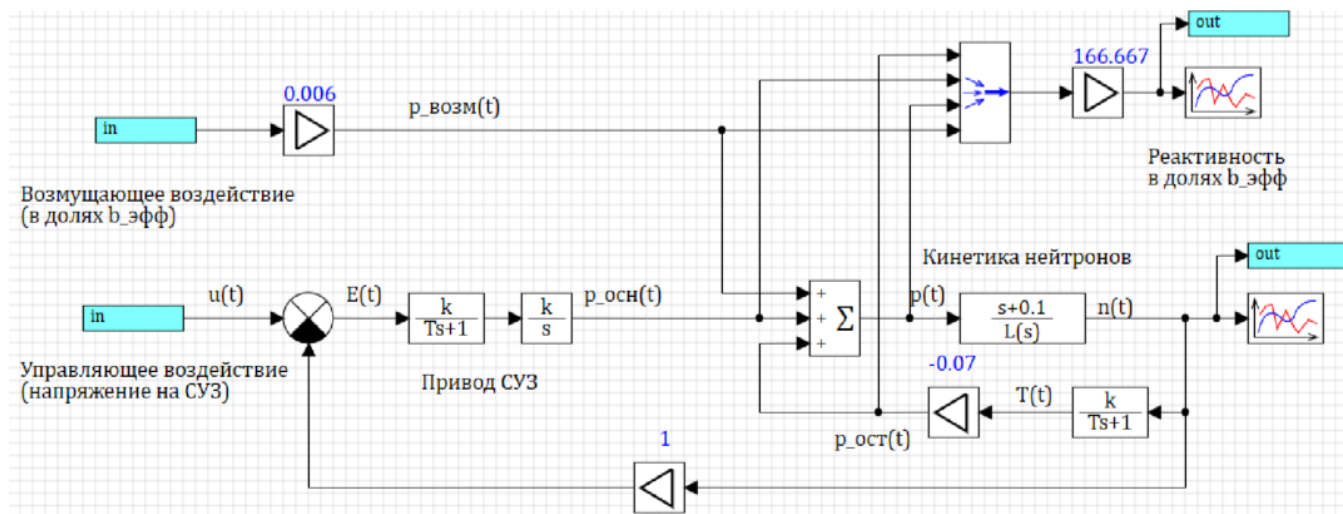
out

166.667

0.006

in

p_возм(t)

Реактивность
в долях b_эфф

Возмущающее воздействие
(в долях b_эфф)

Кинетика нейтронов

out

u(t)

E(t)

p_осн(t)

p(t)

n(t)

in

$\frac{k}{Ts+1}$

$\frac{k}{s}$

+

+

+

Σ

$\frac{s+0.1}{L(s)}$

Управляющее воздействие
(напряжение на СУЗ)

Привод СУЗ

-0.07

T(t)

$\frac{k}{Ts+1}$

p_ост(t)

1